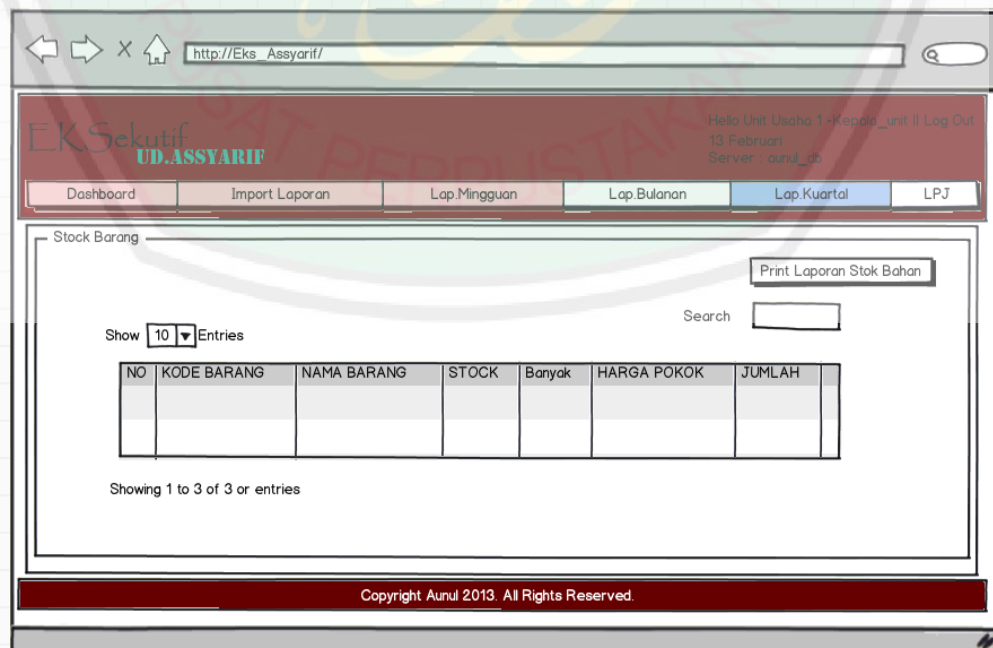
http://Eks_Assyarif/

EKSekutif
UD.ASSYARIF

Hello Unit Usaha 1 -Kepala_unit || Log Out
13 Februari
Server : aunul_db

Dashboard | Import Laporan | Lap.Mingguan | Lap.Bulanan | Lap.Kuartal | LPJ

Stock Barang

Print Laporan Stok Bahan

Search

Show 10 Entries

| NO | KODE BARANG | NAMA BARANG | STOCK | Banyak | HARGA POKOK | JUMLAH |
|---|---|---|---|---|---|---|
| | | | | | | |
| | | | | | | |

Showing 1 to 3 of 3 or entries

Copyright Aunul 2013. All Rights Reserved.